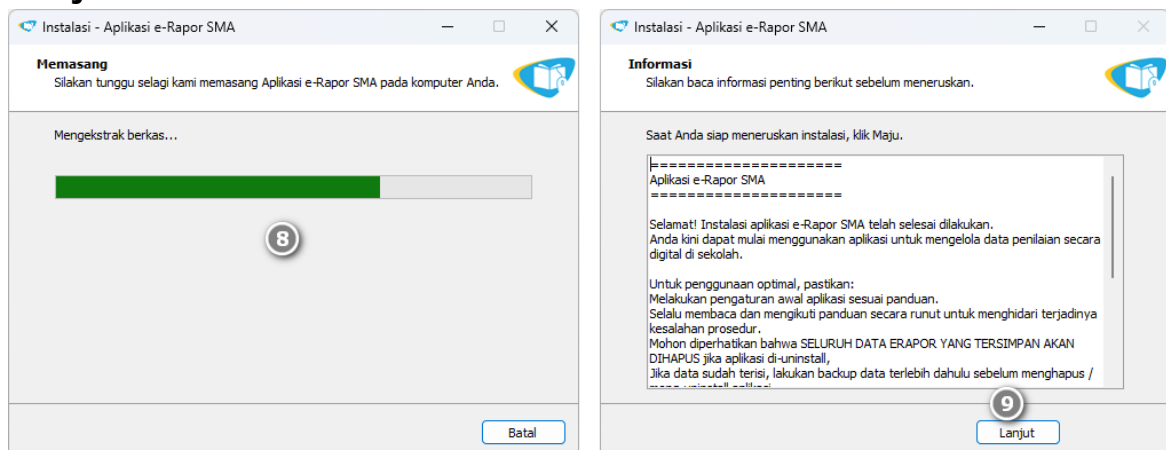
Instalasi - Aplikasi e-Rapor SMA

Memasang
Silakan tunggu selagi kami memasang Aplikasi e-Rapor SMA pada komputer Anda.

Mengekstrak berkas...

8

Batal

Instalasi - Aplikasi e-Rapor SMA

Informasi
Silakan baca informasi penting berikut sebelum meneruskan.

Saat Anda siap meneruskan instalasi, klik Maju.

=====================
Aplikasi e-Rapor SMA
=====================

Selamat! Instalasi aplikasi e-Rapor SMA telah selesai dilakukan.
Anda kini dapat mulai menggunakan aplikasi untuk mengelola data penilaian secara digital di sekolah.

Untuk penggunaan optimal, pastikan:
Melakukan pengaturan awal aplikasi sesuai panduan.
Selalu membaca dan mengikuti panduan secara runut untuk menghidari terjadinya kesalahan prosedur.
Mohon diperhatikan bahwa SELURUH DATA ERAPOR YANG TERSIMPAN AKAN DIHAPUS jika aplikasi di-uninstall,
Jika data sudah terisi, lakukan backup data terlebih dahulu sebelum menghapus / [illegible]

9

Lanjut